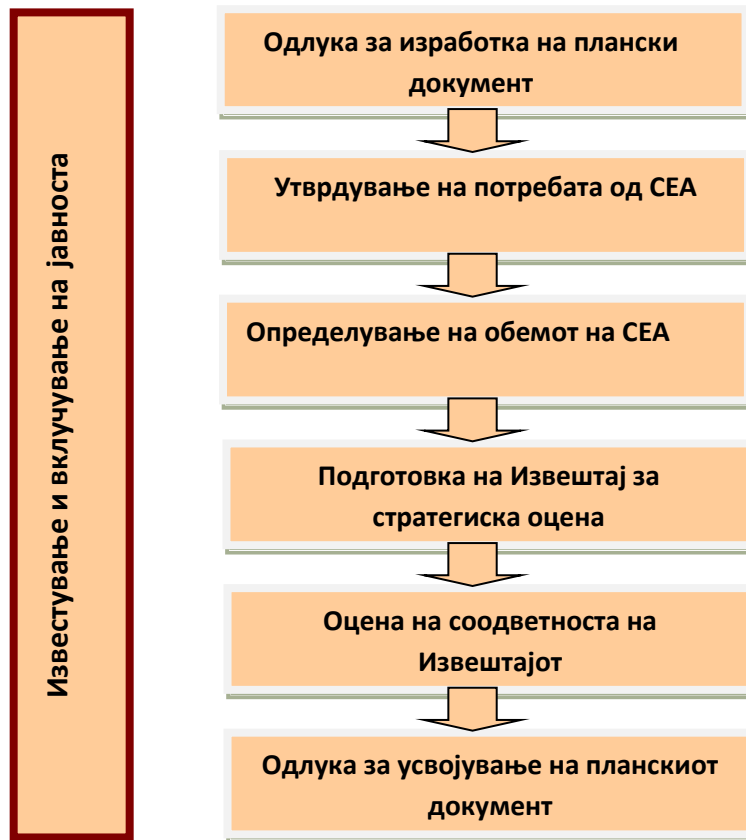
Известување и вклучување на јавноста

Одлука за изработка на плански документ

Утврдување на потребата од СЕА

Определување на обемот на СЕА

Подготовка на Извештај за стратегиска оцена

Оцена на соодветноста на Извештајот

Одлука за усвојување на планскиот документ